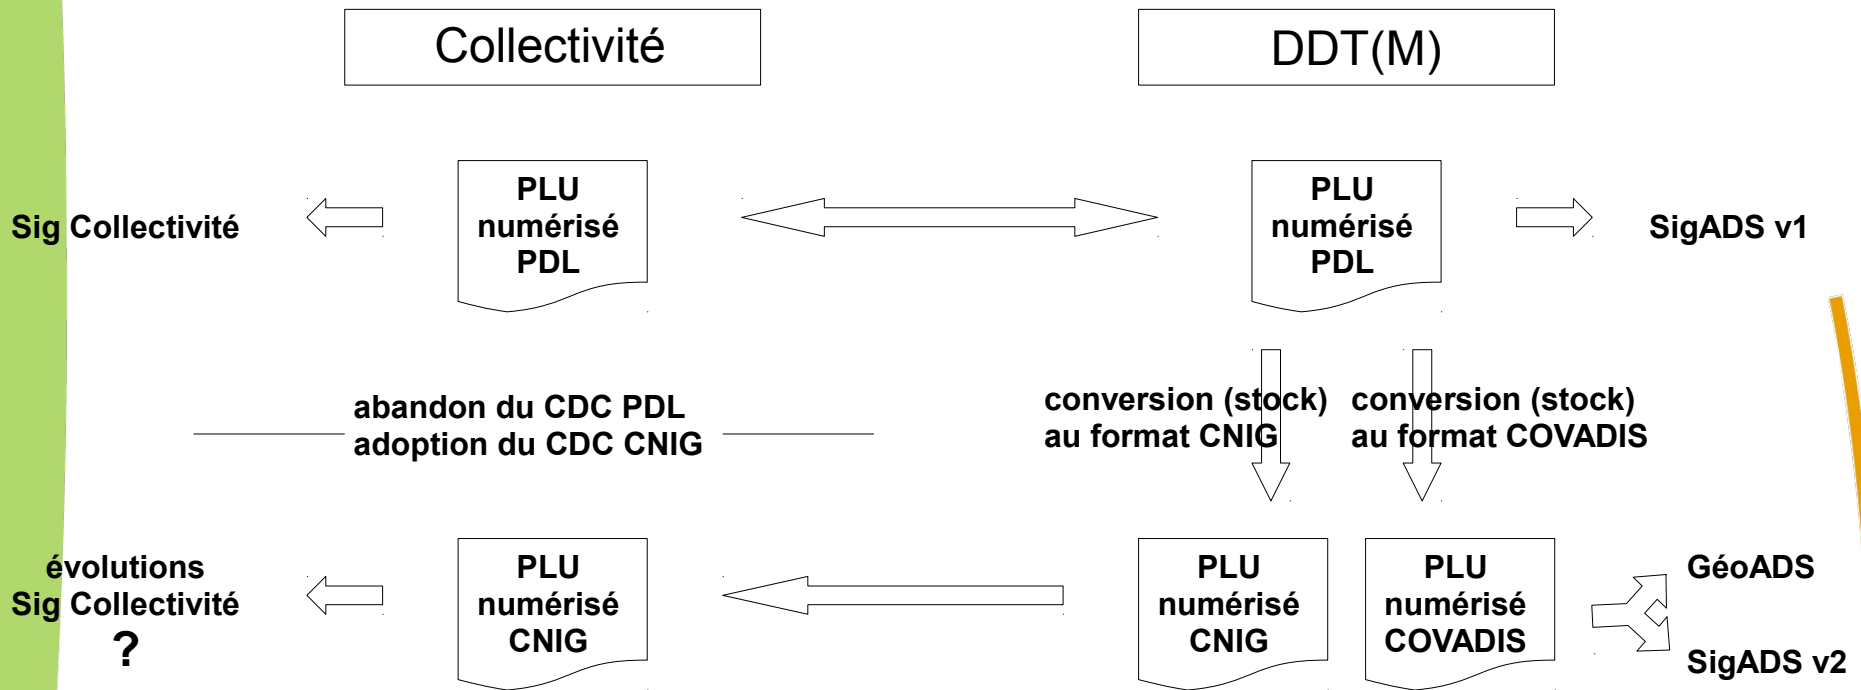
Collectivité

DDT(M)

Sig Collectivité

PLU numérisé PDL

PLU numérisé PDL

SigADS v1

abandon du CDC PDL
adoption du CDC CNIG

conversion (stock) au format CNIG

conversion (stock) au format COVADIS

évolutions Sig Collectivité ?

PLU numérisé CNIG

PLU numérisé CNIG

PLU numérisé COVADIS

GéoADS

SigADS v2